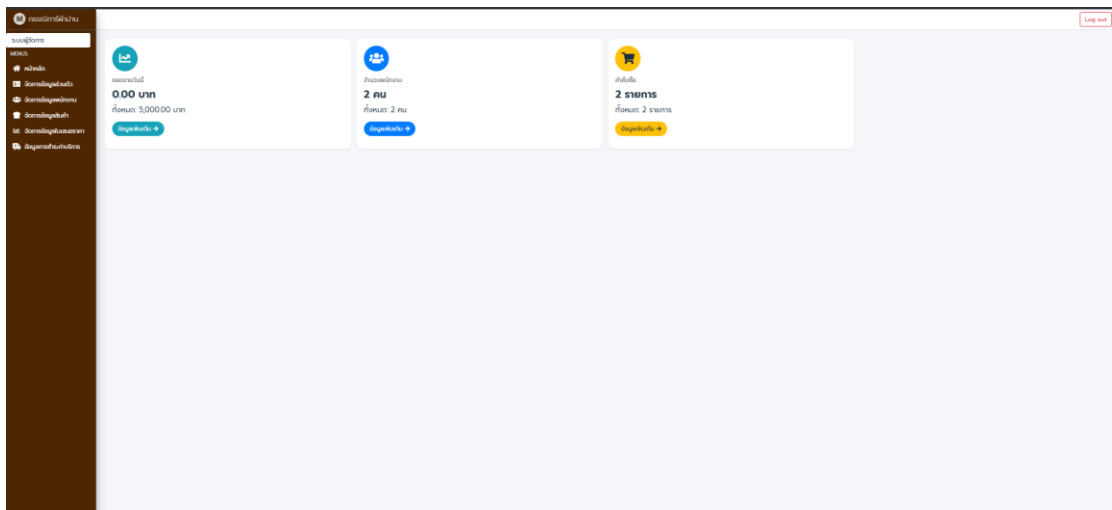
การบริการร้านค้า

Log out

ระบบผู้จัดการ

MENUS

หน้าหลัก

จัดการข้อมูลส่วนตัว

จัดการข้อมูลพนักงาน

จัดการข้อมูลสินค้า

จัดการข้อมูลสินค้าและราคา

ข้อมูลการเข้าใช้บริการ

ยอดขายวันนี้

0.00 บาท

ทั้งหมด: 5,000.00 บาท

ข้อมูลเพิ่มเติม →

จำนวนพนักงาน

2 คน

ทั้งหมด: 2 คน

ข้อมูลเพิ่มเติม →

คำสั่งซื้อ

2 รายการ

ทั้งหมด: 2 รายการ

ข้อมูลเพิ่มเติม →